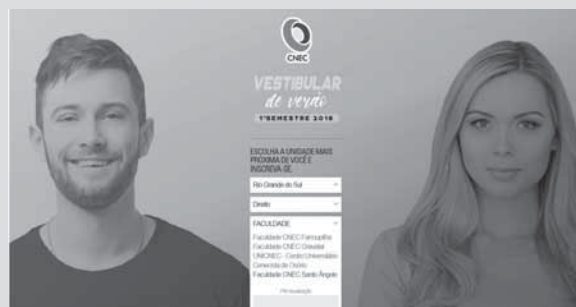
CNEC

VESTIBULAR
de verão
1°SEMESTRE 2016

ESCOLHA A UNIDADE MAIS PRÓXIMA DE VOCÊ E INSCREVA-SE:

Rio Grande do Sul

Direito

FACULDADE

Faculdade CNEC Farroupilha
Faculdade CNEC Gravataí
UNICNEC - Centro Universitário Cenecista de Osório
Faculdade CNEC Santo Ângelo

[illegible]